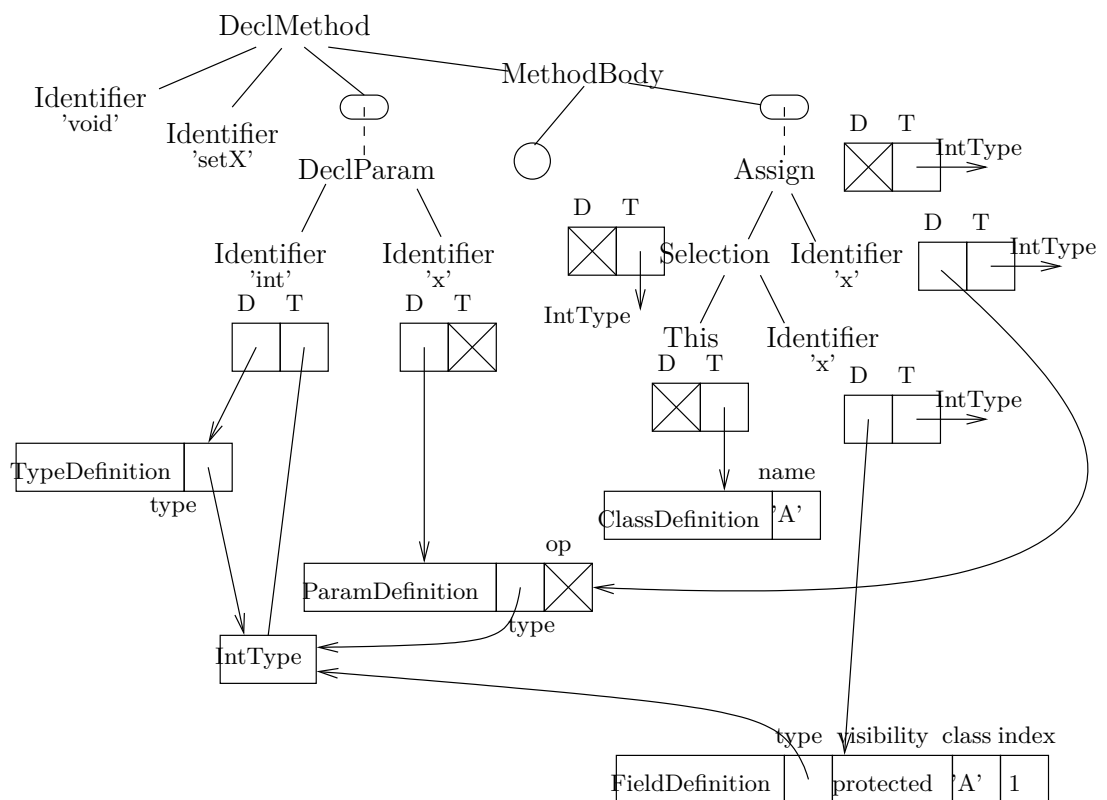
DeclMethod

Identifier
'void'

Identifier
'setX'

DeclParam

MethodBody

Assign

D T
IntType

Identifier
'int'

Identifier
'x'

D T

Selection

Identifier
'x'

D T
IntType

IntType

D T

D T

This

Identifier
'x'

D T

D T
IntType

TypeDefinition
type

name

ClassDefinition 'A'

op

ParamDefinition
type

IntType

type visibility class index

FieldDefinition protected 'A' 1